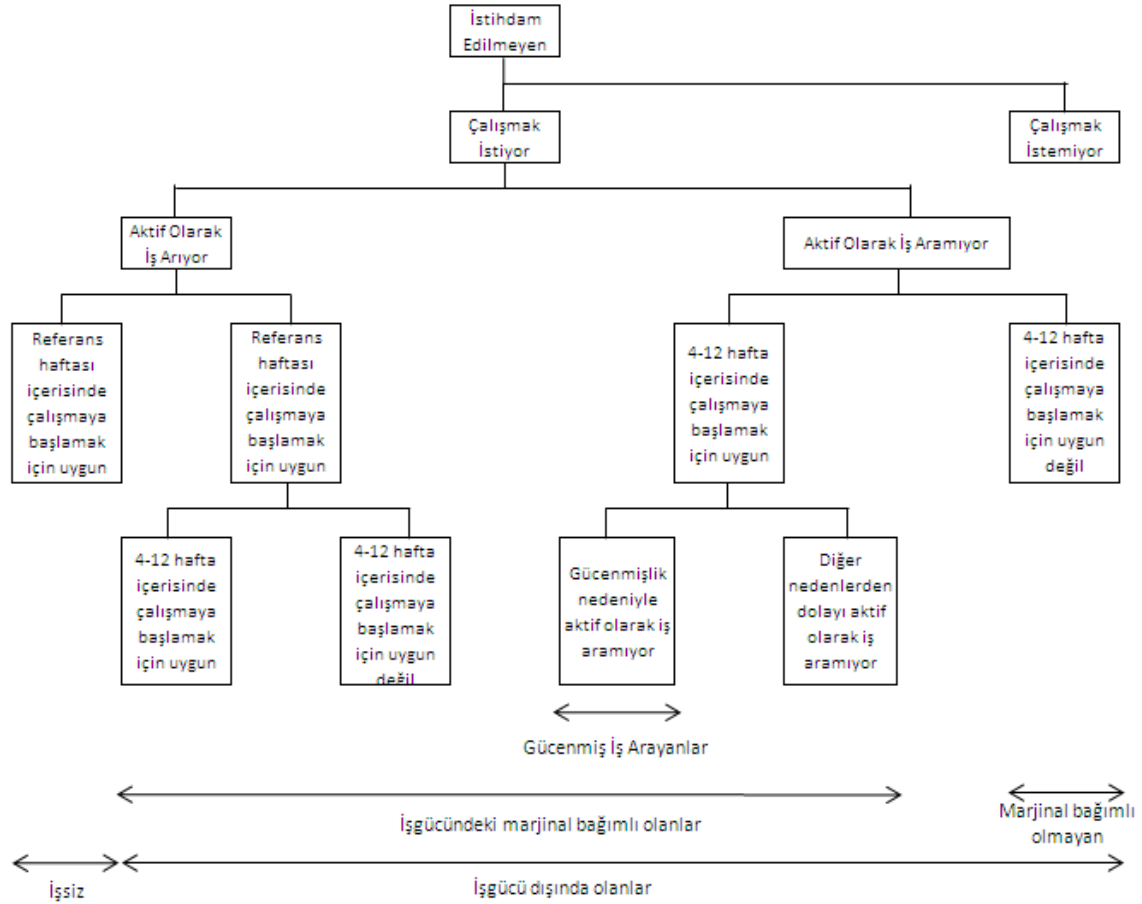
İstihdam Edilmeyen

Çalışmak İstiyor

Çalışmak İstemiyor

Aktif Olarak İş Arıyor

Aktif Olarak İş Aramıyor

Referans haftası içerisinde çalışmaya başlamak için uygun

Referans haftası içerisinde çalışmaya başlamak için uygun

4-12 hafta içerisinde çalışmaya başlamak için uygun

4-12 hafta içerisinde çalışmaya başlamak için uygun değil

4-12 hafta içerisinde çalışmaya başlamak için uygun

4-12 hafta içerisinde çalışmaya başlamak için uygun değil

Gücenmişlik nedeniyle aktif olarak iş aramıyor

Diğer nedenlerden dolayı aktif olarak iş aramıyor

Gücenmiş İş Arayanlar

İşgücündeki marjinal bağımlı olanlar

Marjinal bağımlı olmayan

İşsiz

İşgücü dışında olanlar